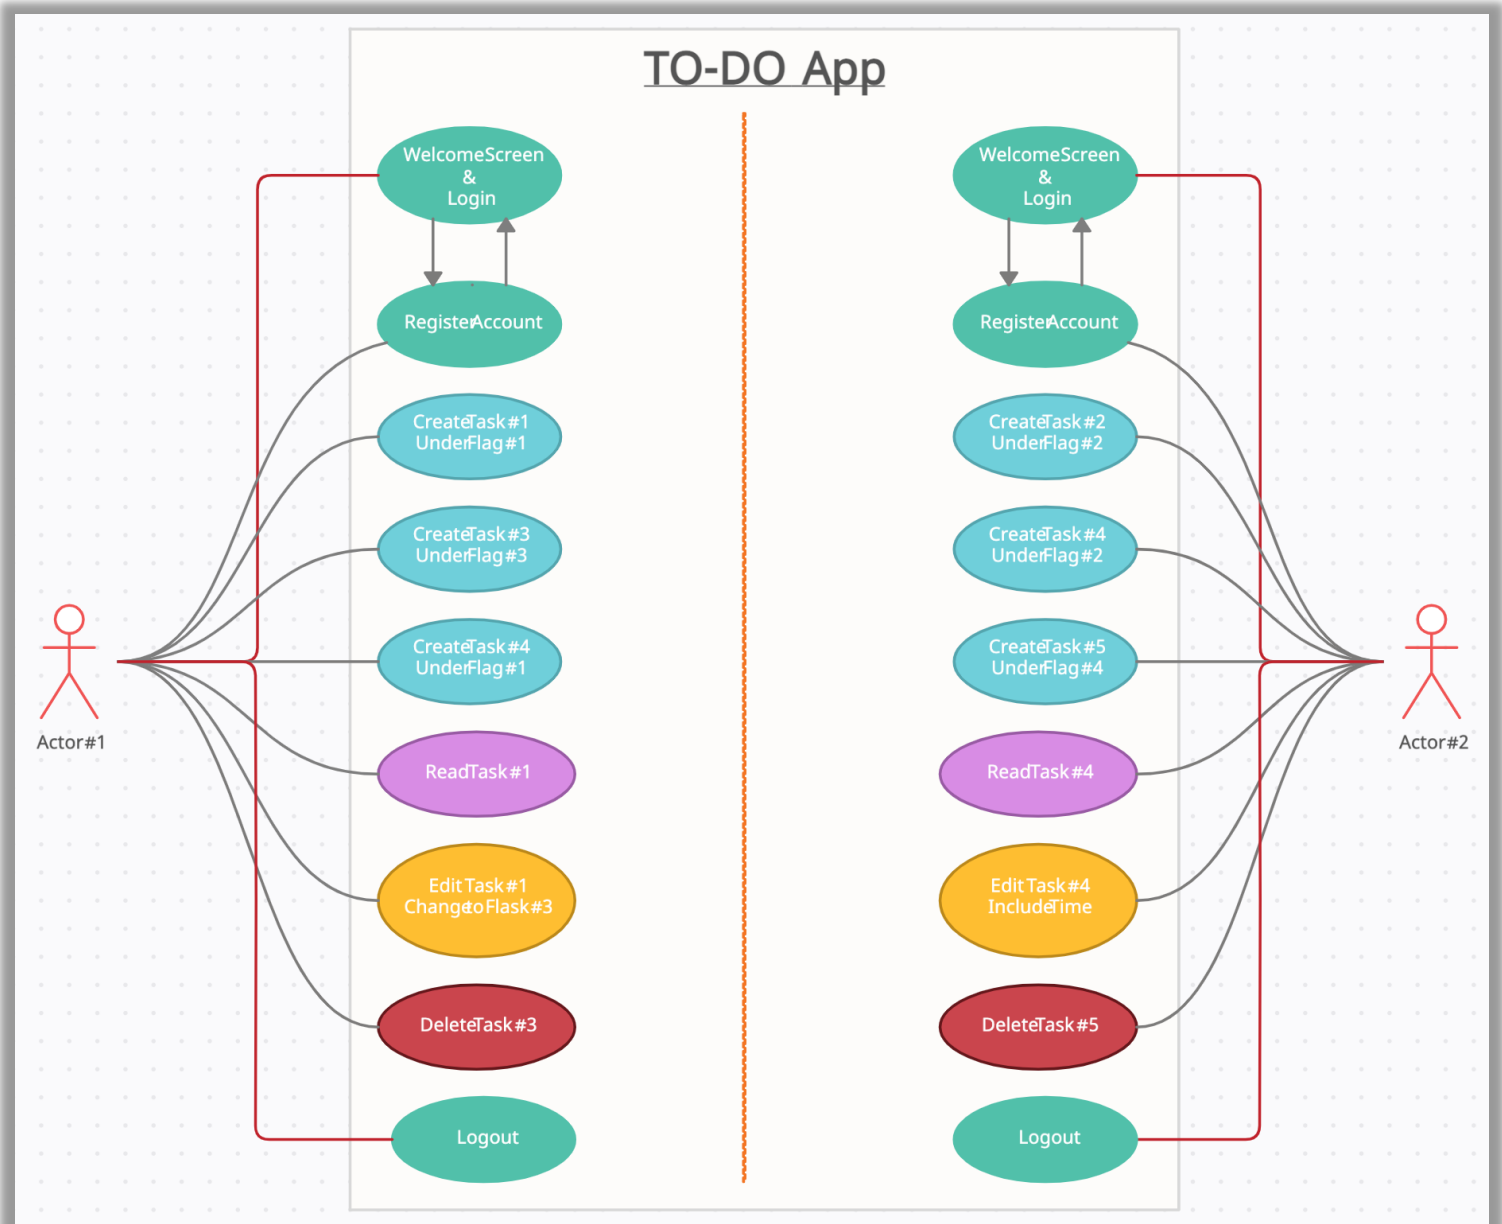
TO-DO App

WelcomeScreen & Login

RegisterAccount

CreateTask#1 UnderFlag#1

CreateTask#3 UnderFlag#3

CreateTask#4 UnderFlag#1

ReadTask#1

EditTask#1 ChangetoFlask#3

DeleteTask#3

Logout

WelcomeScreen & Login

RegisterAccount

CreateTask#2 UnderFlag#2

CreateTask#4 UnderFlag#2

CreateTask#5 UnderFlag#4

ReadTask#4

EditTask#4 IncludeTime

DeleteTask#5

Logout

Actor#1

Actor#2